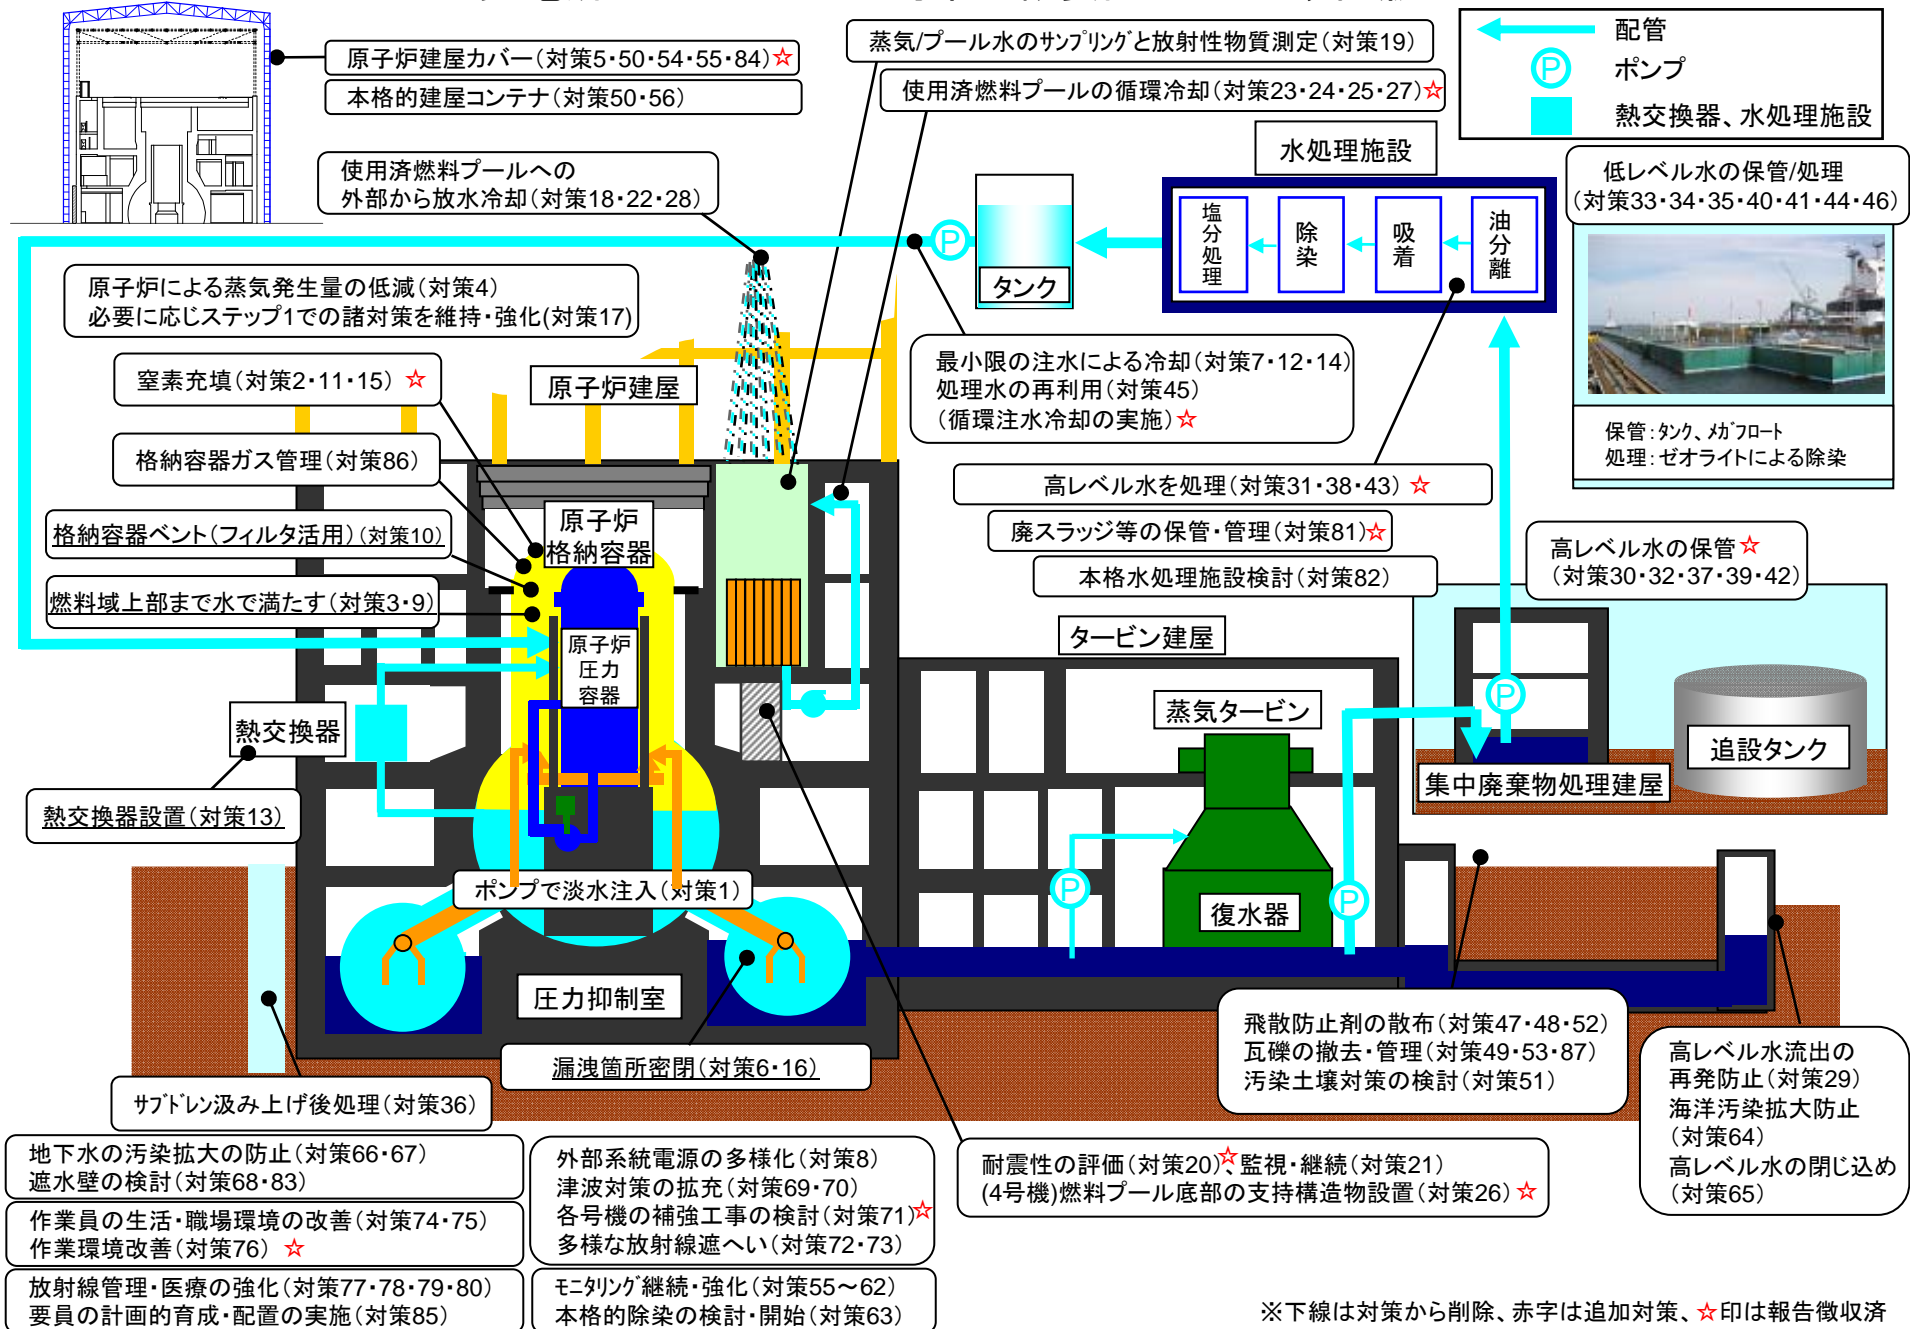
原子炉建屋カバー(対策5・50・54・55・84)☆
本格的建屋コンテナ(対策50・56)

蒸気/プール水のサンプリングと放射性物質測定(対策19)
使用済燃料プールの循環冷却(対策23・24・25・27)☆

配管
ポンプ
熱交換器、水処理施設

使用済燃料プールへの外部から放水冷却(対策18・22・28)

水処理施設
塩分処理
除染
吸着
油分離

タンク

低レベル水の保管/処理(対策33・34・35・40・41・44・46)

保管:タンク、メガフロート
処理:ゼオライトによる除染

原子炉による蒸気発生量の低減(対策4)
必要に応じステップ1での諸対策を維持・強化(対策17)

窒素充填(対策2・11・15) ☆

原子炉建屋

最小限の注水による冷却(対策7・12・14)
処理水の再利用(対策45)
(循環注水冷却の実施)☆

格納容器ガス管理(対策86)

高レベル水を処理(対策31・38・43) ☆
廃スラッジ等の保管・管理(対策81)☆
本格水処理施設検討(対策82)

格納容器ベント(フィルタ活用)(対策10)
原子炉格納容器
燃料域上部まで水で満たす(対策3・9)

高レベル水の保管☆
(対策30・32・37・39・42)

原子炉圧力容器

タービン建屋
蒸気タービン

熱交換器
熱交換器設置(対策13)

追設タンク
集中廃棄物処理建屋

復水器

ポンプで淡水注入(対策1)
圧力抑制室
漏洩箇所密閉(対策6・16)

飛散防止剤の散布(対策47・48・52)
瓦礫の撤去・管理(対策49・53・87)
汚染土壌対策の検討(対策51)

高レベル水流出の再発防止(対策29)
海洋汚染拡大防止(対策64)
高レベル水の閉じ込め(対策65)

サブドレン汲み上げ後処理(対策36)

地下水の汚染拡大の防止(対策66・67)
遮水壁の検討(対策68・83)

作業員の生活・職場環境の改善(対策74・75)
作業環境改善(対策76) ☆

放射線管理・医療の強化(対策77・78・79・80)
要員の計画的育成・配置の実施(対策85)

外部系統電源の多様化(対策8)
津波対策の拡充(対策69・70)
各号機の補強工事の検討(対策71)☆
多様な放射線遮へい(対策72・73)

モニタリング継続・強化(対策55~62)
本格的除染の検討・開始(対策63)

耐震性の評価(対策20)☆監視・継続(対策21)
(4号機)燃料プール底部の支持構造物設置(対策26) ☆

※下線は対策から削除、赤字は追加対策、☆印は報告徴収済